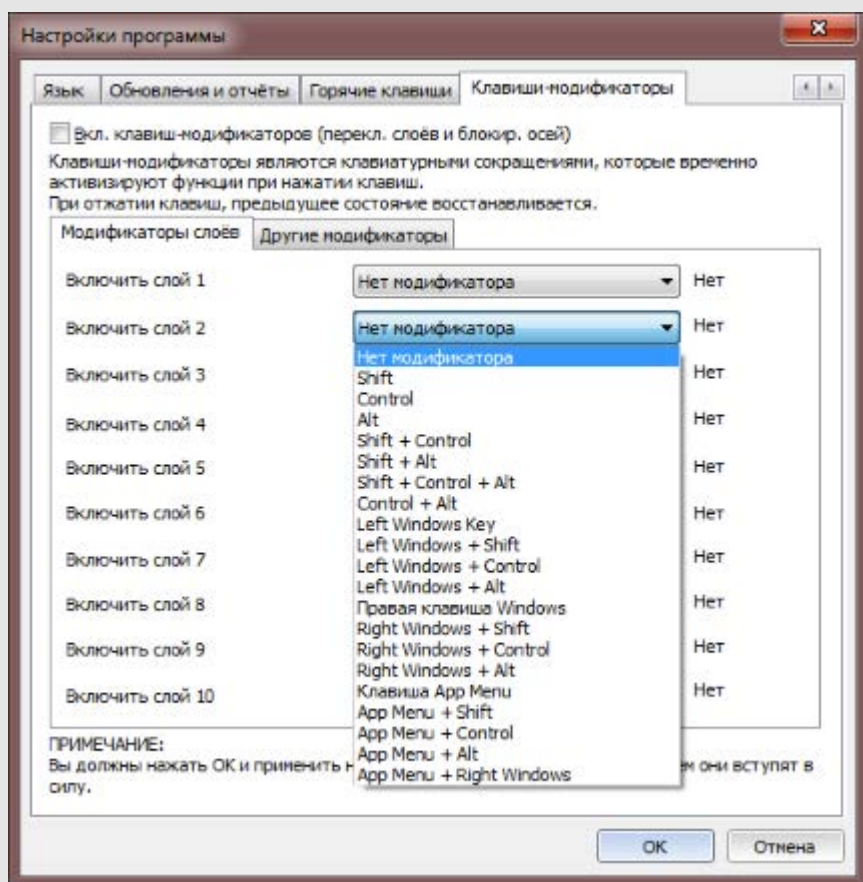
Настройки программы

Язык | Обновления и отчёты | Горячие клавиши | Клавиши-модификаторы

Вкл. клавиш-модификаторов (перекл. слоёв и блокир. осей)

Клавиши-модификаторы являются клавиатурными сокращениями, которые временно активизируют функции при нажатии клавиш.
При отжатии клавиш, предыдущее состояние восстанавливается.

Модификаторы слоёв | Другие модификаторы

Включить слой 1 Нет модификатора Нет
Включить слой 2 Нет модификатора Нет
Включить слой 3 Нет
Включить слой 4 Нет
Включить слой 5 Нет
Включить слой 6 Нет
Включить слой 7 Нет
Включить слой 8 Нет
Включить слой 9 Нет
Включить слой 10 Нет

Нет модификатора
Shift
Control
Alt
Shift + Control
Shift + Alt
Shift + Control + Alt
Control + Alt
Left Windows Key
Left Windows + Shift
Left Windows + Control
Left Windows + Alt
Правая клавиша Windows
Right Windows + Shift
Right Windows + Control
Right Windows + Alt
Клавиша App Menu
App Menu + Shift
App Menu + Control
App Menu + Alt
App Menu + Right Windows

ПРИМЕЧАНИЕ:
Вы должны нажать OK и применить н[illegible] ем они вступят в силу.

OK Отмена